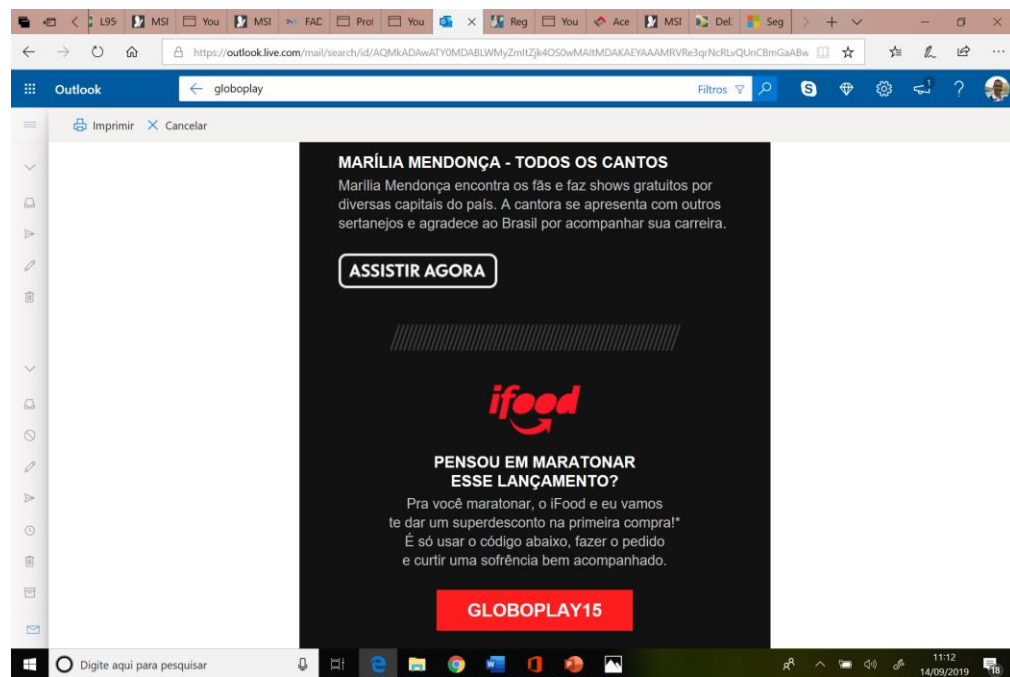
L95 MSI You MSI FAC Pro You Reg You Ace MSI Del Seg

https://outlook.live.com/mail/search/id/AQMkADAwATY0MDABLWMyZmItZjk4OS0wMAItMDAKAEYAAAMRVRe3qrNcRLvQUnCBmGaABw

Outlook

globoplay

Filtros

Imprimir Cancelar

MARÍLIA MENDONÇA - TODOS OS CANTOS

Marília Mendonça encontra os fãs e faz shows gratuitos por diversas capitais do país. A cantora se apresenta com outros sertanejos e agradece ao Brasil por acompanhar sua carreira.

ASSISTIR AGORA

ifood

PENSOU EM MARATONAR ESSE LANÇAMENTO?

Pra você maratonar, o iFood e eu vamos te dar um superdesconto na primeira compra!* É só usar o código abaixo, fazer o pedido e curtir uma sofrência bem acompanhado.

GLOBOPLAY15

Digite aqui para pesquisar

11:12
14/09/2019
18